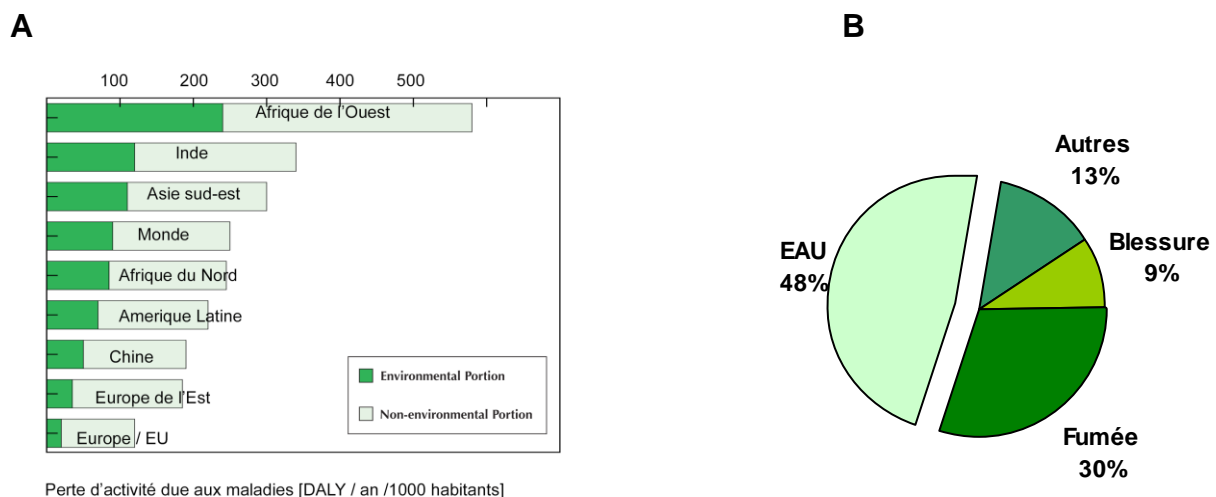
A

100 200 300 400 500

Afrique de l'Ouest

Inde

Asie sud-est

Monde

Afrique du Nord

Amerique Latine

Chine

Europe de l'Est

Europe / EU

Environmental Portion

Non-environmental Portion

Perte d'activité due aux maladies [DALY / an /1000 habitants]

B

Autres 13%

Blessure 9%

EAU 48%

Fumée 30%